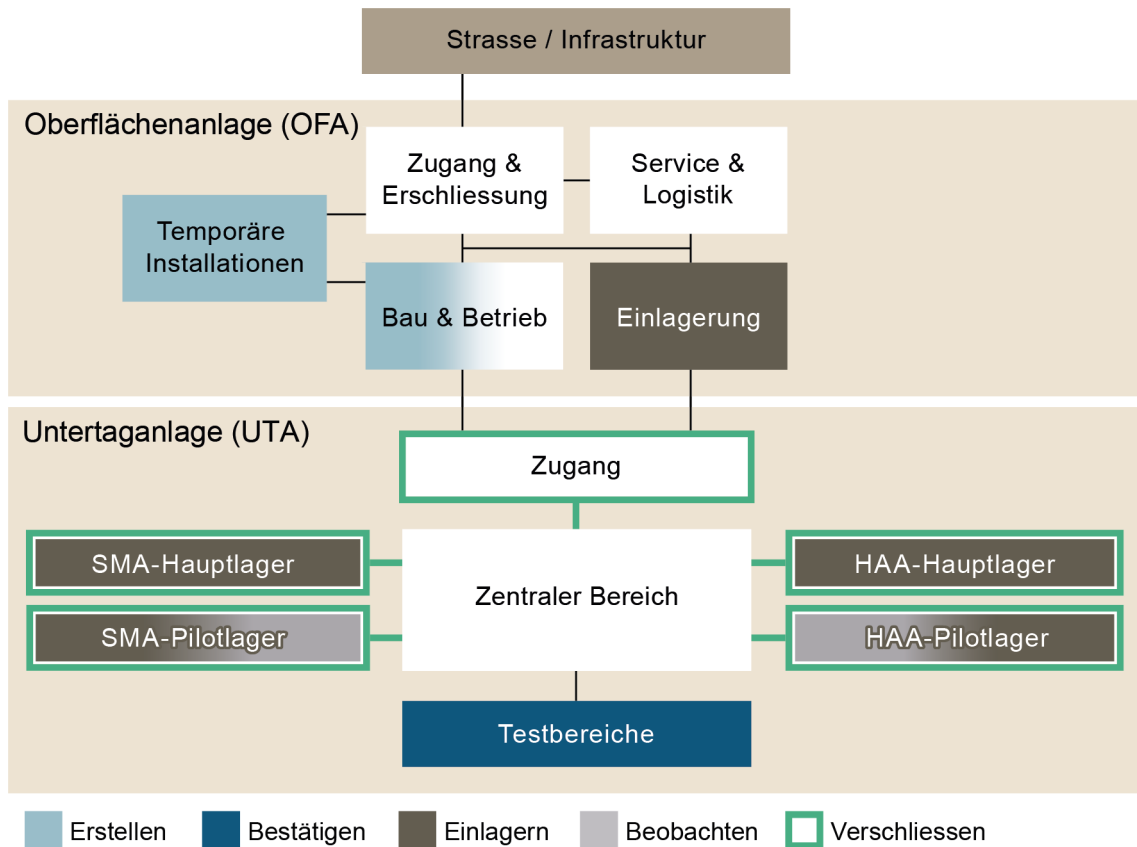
Strasse / Infrastruktur

Oberflächenanlage (OFA)

Zugang & Erschliessung

Service & Logistik

Temporäre Installationen

Bau & Betrieb

Einlagerung

Untertaganlage (UTA)

Zugang

SMA-Hauptlager

Zentraler Bereich

HAA-Hauptlager

SMA-Pilotlager

HAA-Pilotlager

Testbereiche

Erstellen
Bestätigen
Einlagern
Beobachten
Verschliessen